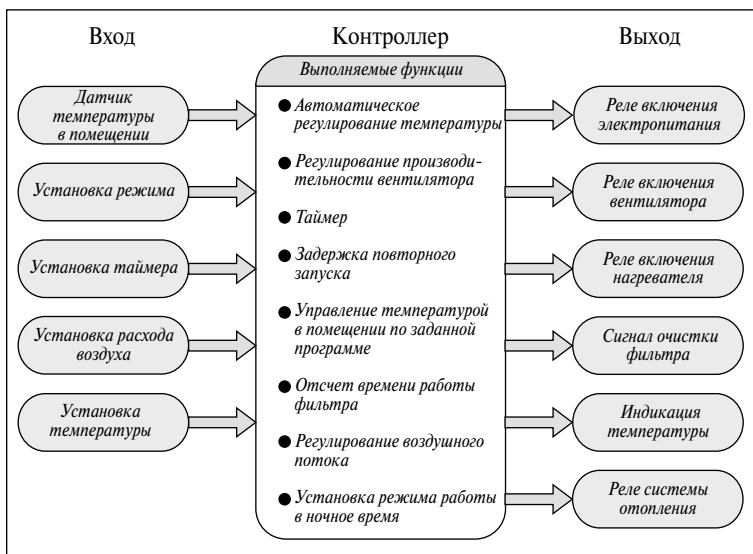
Вход

Датчик температуры в помещении

Установка режима

Установка таймера

Установка расхода воздуха

Установка температуры

Контроллер

Выполняемые функции

Автоматическое регулирование температуры

Регулирование производительности вентилятора

Таймер

Задержка повторного запуска

Управление температурой в помещении по заданной программе

Отсчет времени работы фильтра

Регулирование воздушного потока

Установка режима работы в ночное время

Выход

Реле включения электропитания

Реле включения вентилятора

Реле включения нагревателя

Сигнал очистки фильтра

Индикация температуры

Реле системы отопления